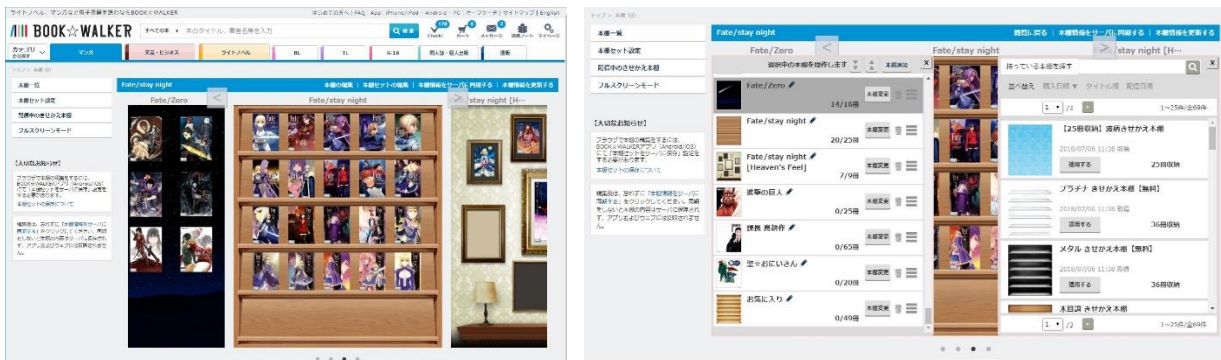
ライトノベル、マンガなど電子書籍を読むならBOOK☆WALKER
はじめての方へ | FAQ | App（iPhone/iPad・Android・PC）| サイトマップ | English
BOOK☆WALKER
すべての本
本のタイトル、著者名等を入力
検索
Check!
カート
メッセージ
読書ノート
マイページ
カテゴリ
マンガ
文芸・ビジネス
ライトノベル
BL
TL
R-18
同人誌・個人出版
連載
トップ > 本棚
本棚一覧
本棚セット設定
既読中のきせかえ本棚
フルスクリーンモード
【大切なお知らせ】
Fate/stay night
本棚の編集 | 本棚セットの編集 | 本棚情報をサーバに同期する | 本棚情報を更新する
Fate/Zero
Fate/stay night
stay night [H...

トップ > 本棚
本棚一覧
本棚セット設定
既読中のきせかえ本棚
フルスクリーンモード
【大切なお知らせ】
Fate/stay night
閲覧に戻る | 本棚情報をサーバに同期する | 本棚情報を更新する
Fate/Zero
stay night [H...
選択中の本棚を操作します
本棚追加
Fate/Zero
14/16冊
本棚変更
Fate/stay night
20/25冊
本棚変更
Fate/stay night [Heaven's Feel]
7/9冊
本棚変更
進撃の巨人
0/25冊
本棚変更
理系 異邦作
0/65冊
本棚変更
空☆おにいさん
0/20冊
本棚変更
お気に入り
0/49冊
本棚変更
持っている本棚を探す
並べ替え
購入日順
タイトル順
配信日順
1 /3
1〜25件/全69件
【25冊収納】遊柄きせかえ本棚
2016/07/06 11:28 取得
適用する
25冊収納
プラチナ きせかえ本棚【無料】
2016/07/06 11:28 取得
適用する
36冊収納
メタル きせかえ本棚【無料】
2016/07/06 11:28 取得
適用する
36冊収納
木目調 きせかえ本棚
1 /3
1〜25件/全69件